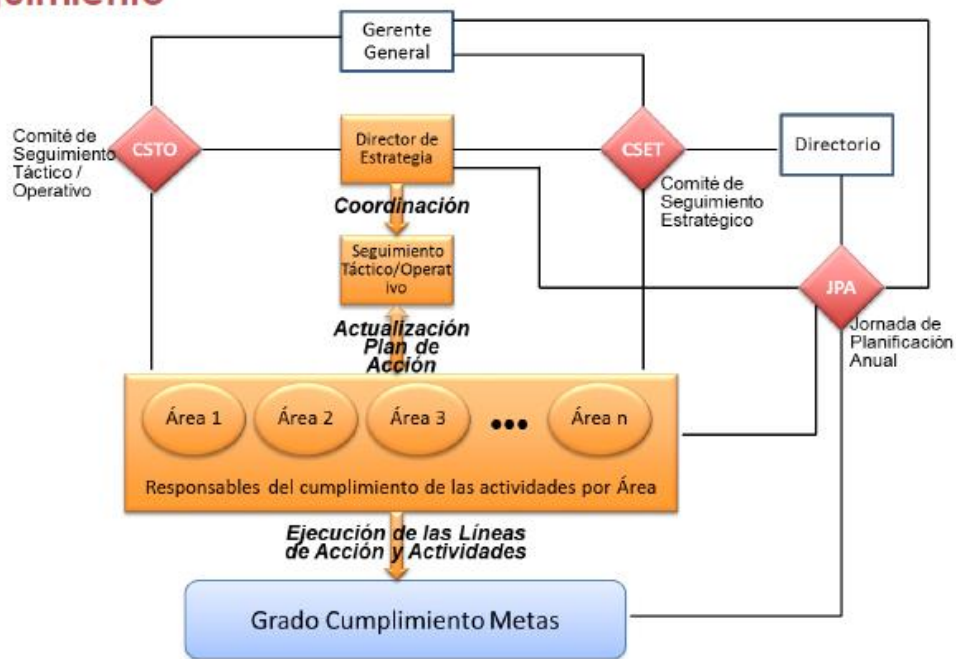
imiento

Gerente General

Comité de Seguimiento Táctico / Operativo

CSTO

Director de Estrategia

CSET

Directorio

Comité de Seguimiento Estratégico

Coordinación

Seguimiento Táctico/Operativo

JPA

Jornada de Planificación Anual

Actualización Plan de Acción

Área 1

Área 2

Área 3

•••

Área n

Responsables del cumplimiento de las actividades por Área

Ejecución de las Líneas de Acción y Actividades

Grado Cumplimiento Metas